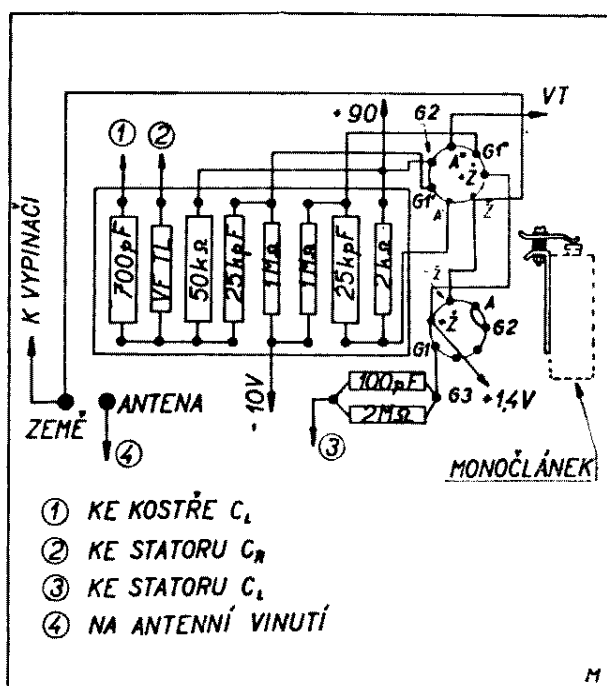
K VYPINAČI

① ②

+90

VT

62

G1''

A''

Ž

G1'

A'

Ž

700pF

VF TL

50kΩ

25kpF

1MΩ

1MΩ

25kpF

2kΩ

-Ž

A

Ž

62

G1

100pF

2MΩ

63

+1,4V

-10V

ZEMĚ

ANTENA

④

③

MONOČLÁNEK

① KE KOSTŘE $C_L$

② KE STATORU $C_R$

③ KE STATORU $C_L$

④ NA ANTENNÍ VINUTÍ

M